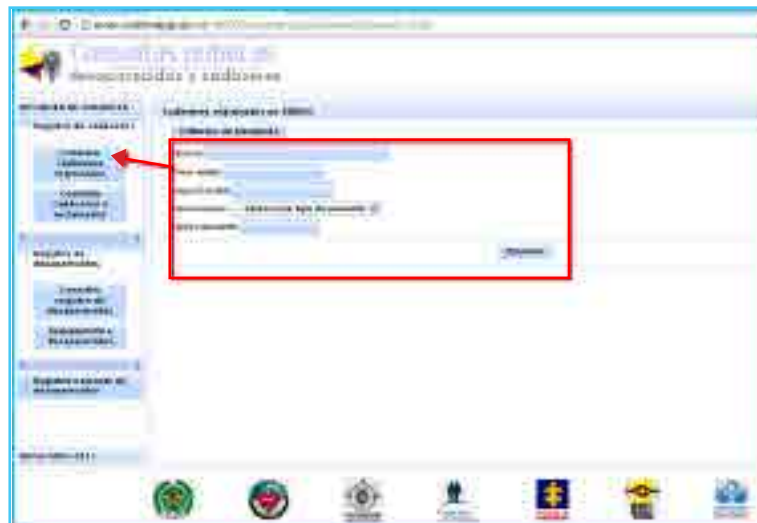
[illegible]

Consultas públicas de desaparecidos y cadáveres

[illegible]

Registro de cadáveres

Consultar cadáveres ingresados

Consultar cadáveres a sustanciar

Registro de desaparecidos

Consultar registro de desaparecidos

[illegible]

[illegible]

Cadáveres ingresados en SIRDEC

Criterios de búsqueda

Nombre

Primer apellido

Segundo apellido

Identificación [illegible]

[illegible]

Buscar

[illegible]